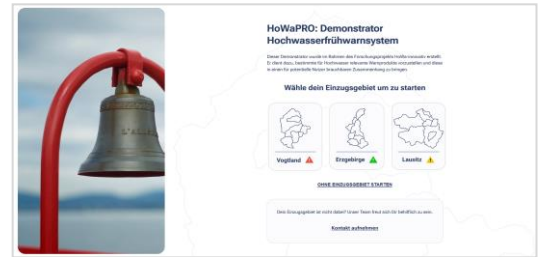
HoWaPRO: Demonstrator Hochwasserfrühwarnsystem

Dieser Demonstrator wurde im Rahmen des Forschungsprojekts HoWaPRO entwickelt. Er dient dazu, bestehende für Hochwasser relevante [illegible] und diese in einer für potentielle Nutzer brauchbaren Zusammenhang zu bringen.

Wähle dein Einzugsgebiet um zu starten

Vogtland

Erzgebirge

Lausitz

OHNE EINZUGSGEBIET STARTEN

Dein Einzugsgebiet ist nicht dabei? Unser Team freut sich Ihr behilflich zu sein.

Kontakt aufnehmen